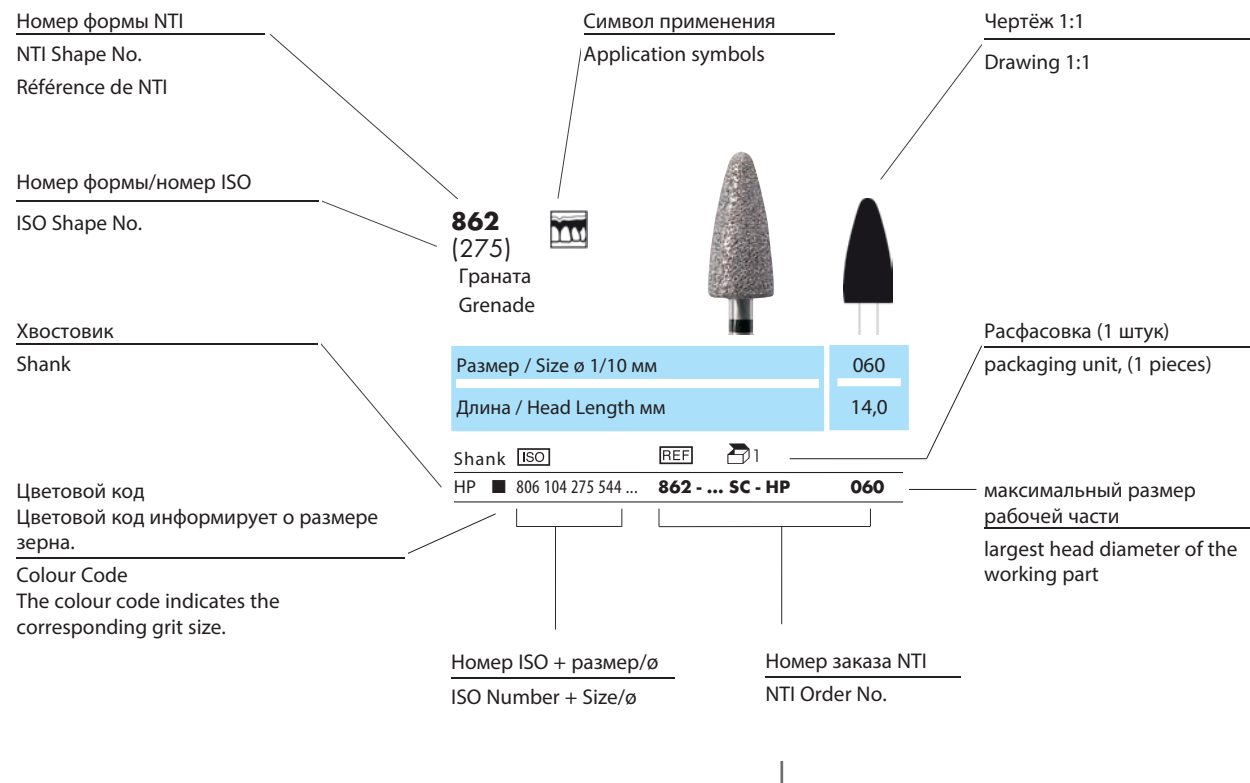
Номер формы NTI
NTI Shape No.
Référence de NTI

Символ применения
Application symbols

Чертёж 1:1
Drawing 1:1

Номер формы/номер ISO
ISO Shape No.

**862**
(275)
Граната
Grenade

Хвостовик
Shank

Расфасовка (1 штук)
packaging unit, (1 pieces)

| Размер / Size ø 1/10 мм | 060 |
|---|---|
| Длина / Head Length мм | 14,0 |

Shank ISO REF 1

HP ■ 806 104 275 544 ... **862 - ... SC - HP** **060**

Цветовой код
Цветовой код информирует о размере зерна.

Colour Code
The colour code indicates the corresponding grit size.

максимальный размер рабочей части
largest head diameter of the working part

Номер ISO + размер/ø
ISO Number + Size/ø

Номер заказа NTI
NTI Order No.